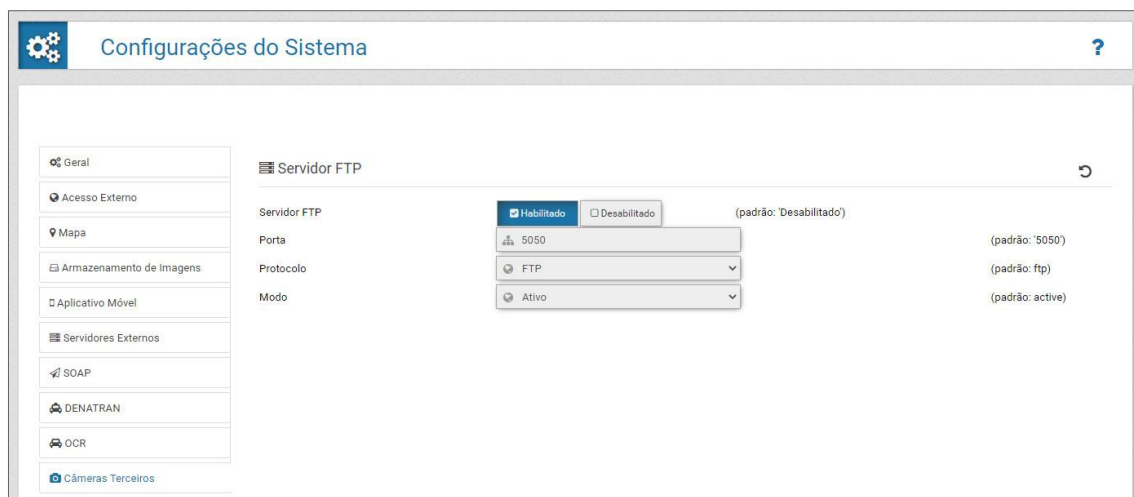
Configurações do Sistema

?

Geral

Acesso Externo

Mapa

Armazenamento de Imagens

Aplicativo Móvel

Servidores Externos

SOAP

DENATRAN

OCR

Câmeras Terceiros

Servidor FTP

| | | |
|---|---|---|
| Servidor FTP | Habilitado Desabilitado | (padrão: 'Desabilitado') |
| Porta | 5050 | (padrão: '5050') |
| Protocolo | FTP | (padrão: ftp) |
| Modo | Ativo | (padrão: active) |